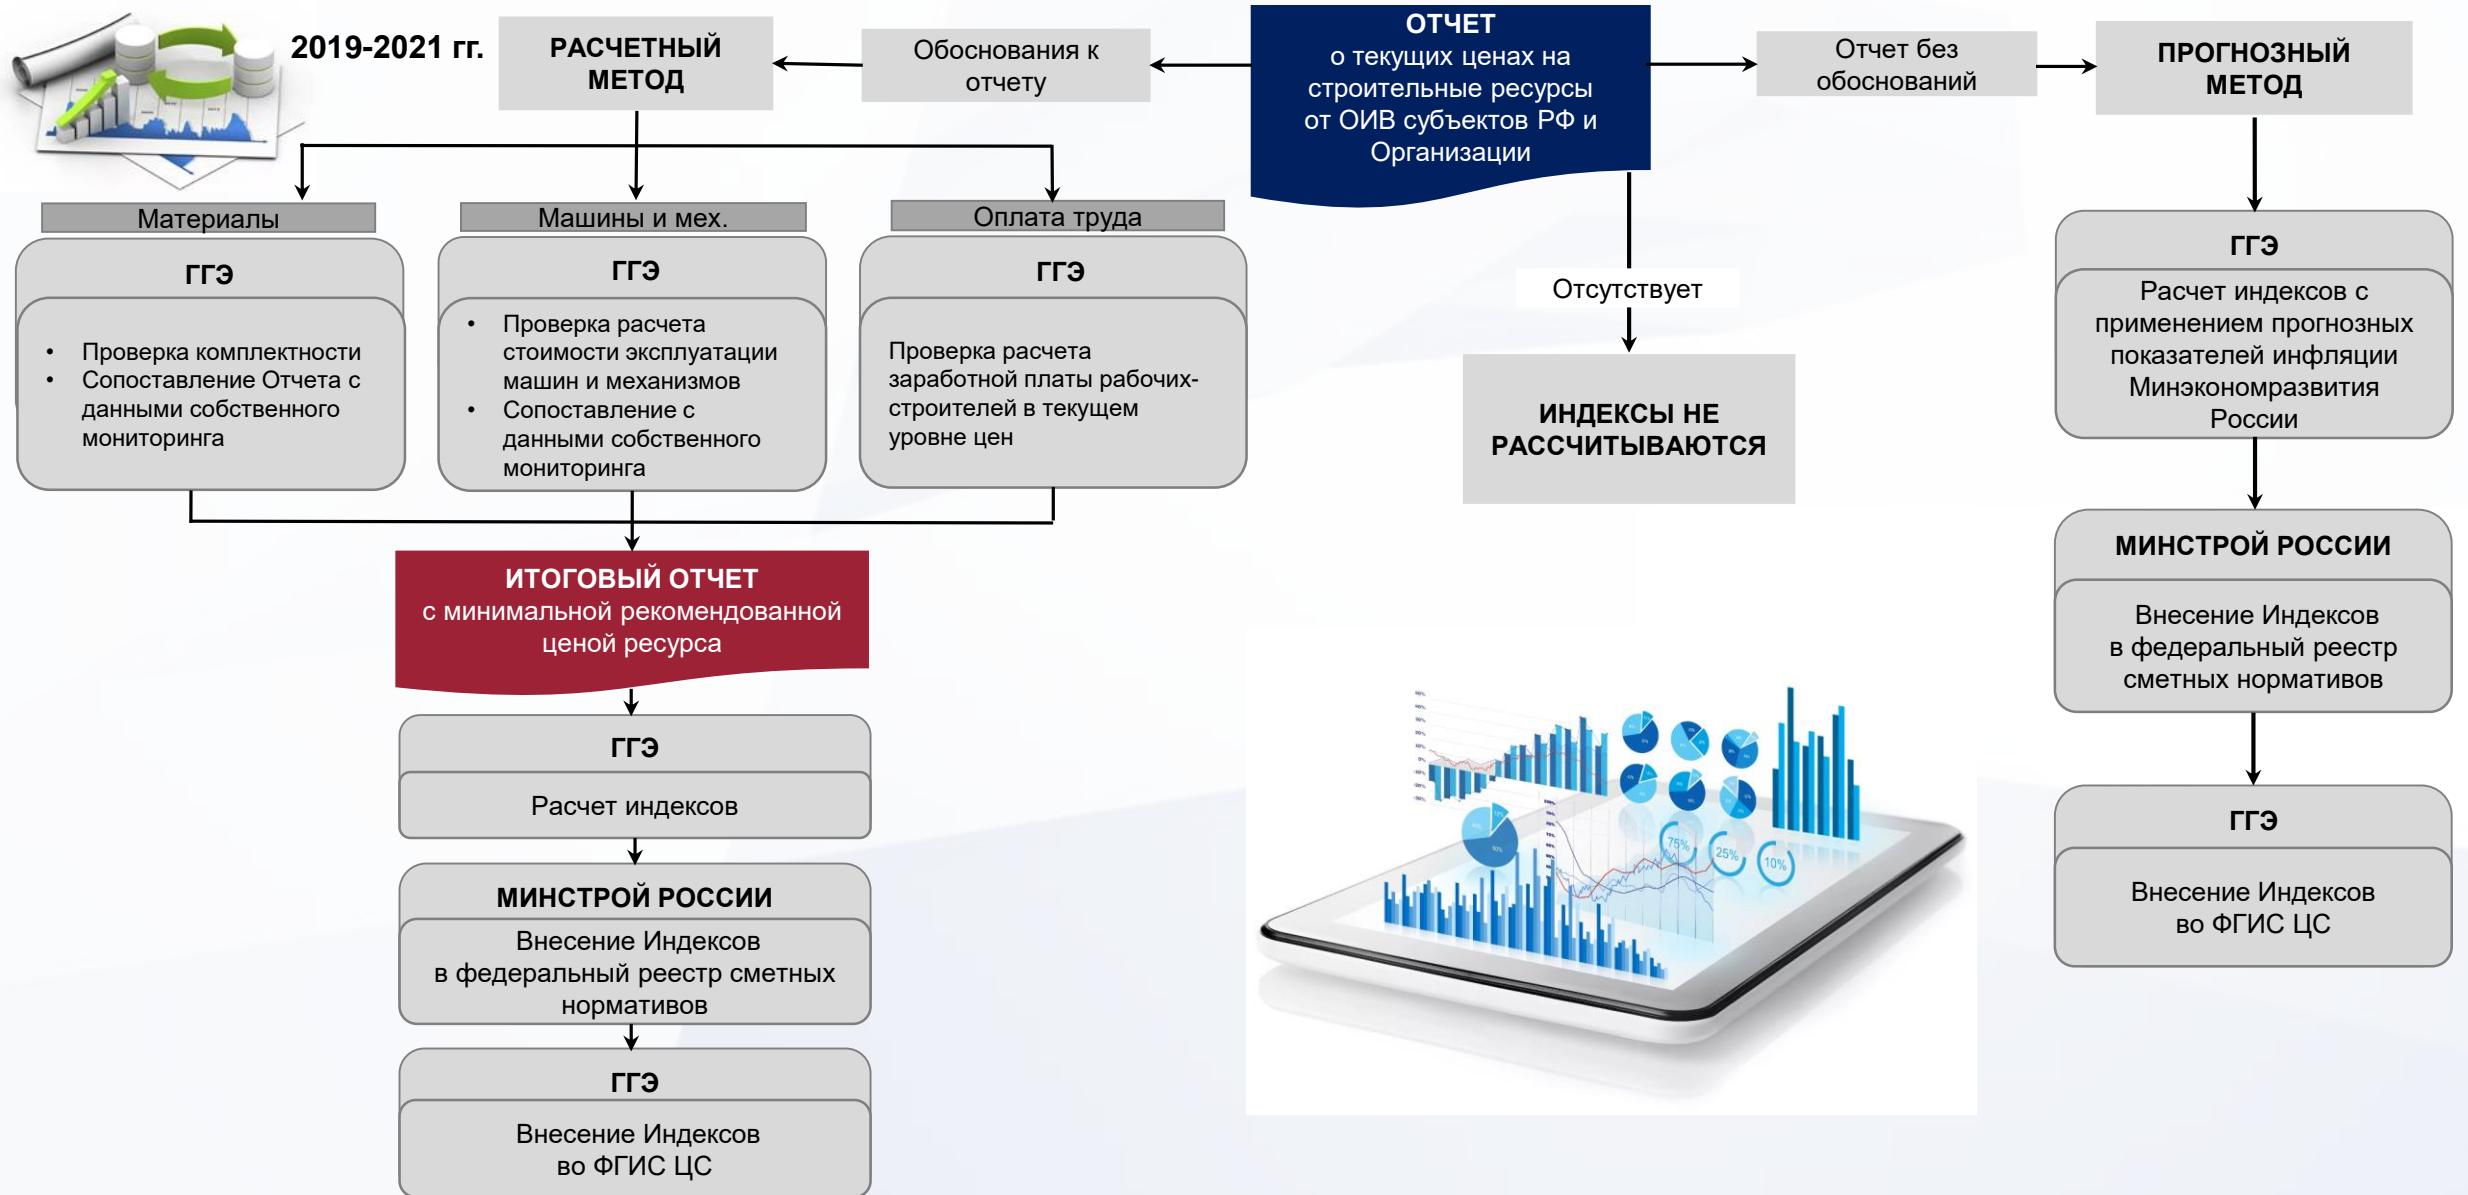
2019-2021 гг.

РАСЧЕТНЫЙ МЕТОД

Обоснования к отчету

ОТЧЕТ
о текущих ценах на строительные ресурсы от ОИВ субъектов РФ и Организации

Отчет без обоснований

ПРОГНОЗНЫЙ МЕТОД

Материалы

ГГЭ

• Проверка комплектности
• Сопоставление Отчета с данными собственного мониторинга

Машины и мех.

ГГЭ

• Проверка расчета стоимости эксплуатации машин и механизмов
• Сопоставление с данными собственного мониторинга

Оплата труда

ГГЭ

Проверка расчета заработной платы рабочих-строителей в текущем уровне цен

Отсутствует

ИНДЕКСЫ НЕ РАССЧИТЫВАЮТСЯ

ГГЭ

Расчет индексов с применением прогнозных показателей инфляции Минэкономразвития России

МИНСТРОЙ РОССИИ

Внесение Индексов в федеральный реестр сметных нормативов

ГГЭ

Внесение Индексов во ФГИС ЦС

ИТОГОВЫЙ ОТЧЕТ
с минимальной рекомендованной ценой ресурса

ГГЭ

Расчет индексов

МИНСТРОЙ РОССИИ

Внесение Индексов в федеральный реестр сметных нормативов

ГГЭ

Внесение Индексов во ФГИС ЦС

75%
25%
10%